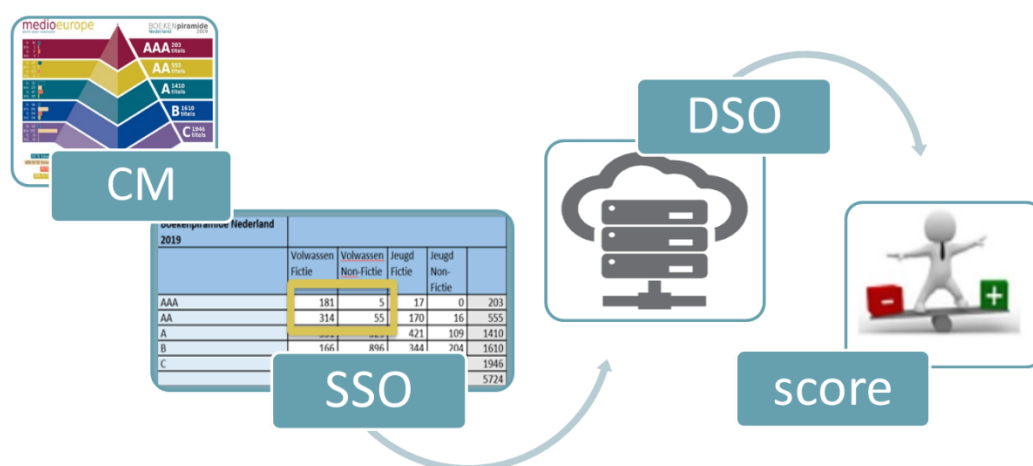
medioeurope

BOEKENpiramide Nederland 2019

AAA 203 titels

AA 555 titels

A 1410 titels

B 1610 titels

C 1946 titels

CM

Boekenpiramide Nederland 2019

| | Volwassen Fictie | Volwassen Non-Fictie | Jeugd Fictie | Jeugd Non-Fictie | |
|---|---|---|---|---|---|
| AAA | 181 | 5 | 17 | 0 | 203 |
| AA | 314 | 55 | 170 | 16 | 555 |
| A | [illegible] | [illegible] | 421 | 109 | 1410 |
| B | 166 | 896 | 344 | 204 | 1610 |
| C | | | | | 1946 |
| | | | | | 5724 |

SSO

DSO

score